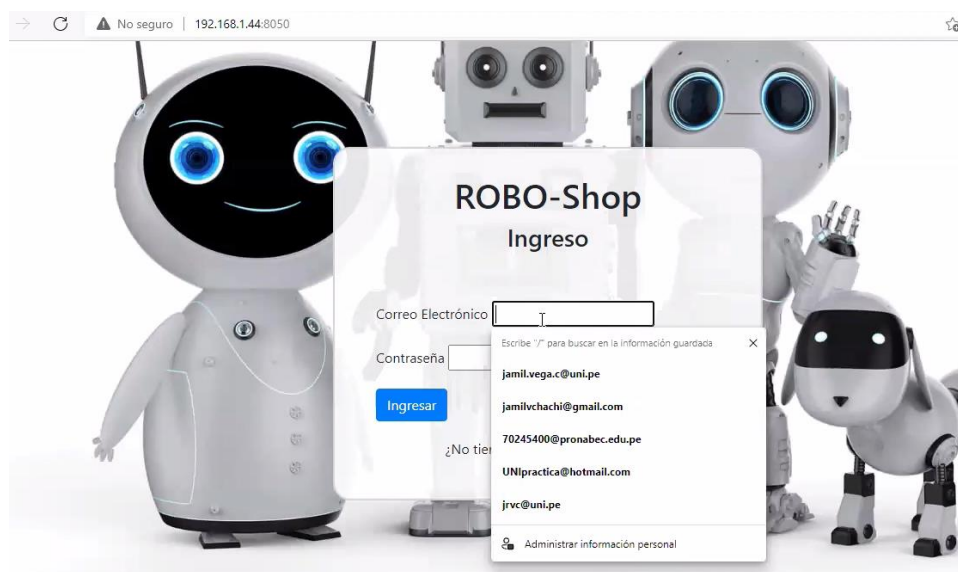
No seguro | 192.168.1.44:8050

ROBO-Shop

Ingreso

Correo Electrónico

Contraseña

Ingresar

¿No tie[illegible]

Escribe "/" para buscar en la información guardada ×

jamil.vega.c@uni.pe

jamilvchachi@gmail.com

70245400@pronabec.edu.pe

UNIpractica@hotmail.com

jrvc@uni.pe

Administrar información personal